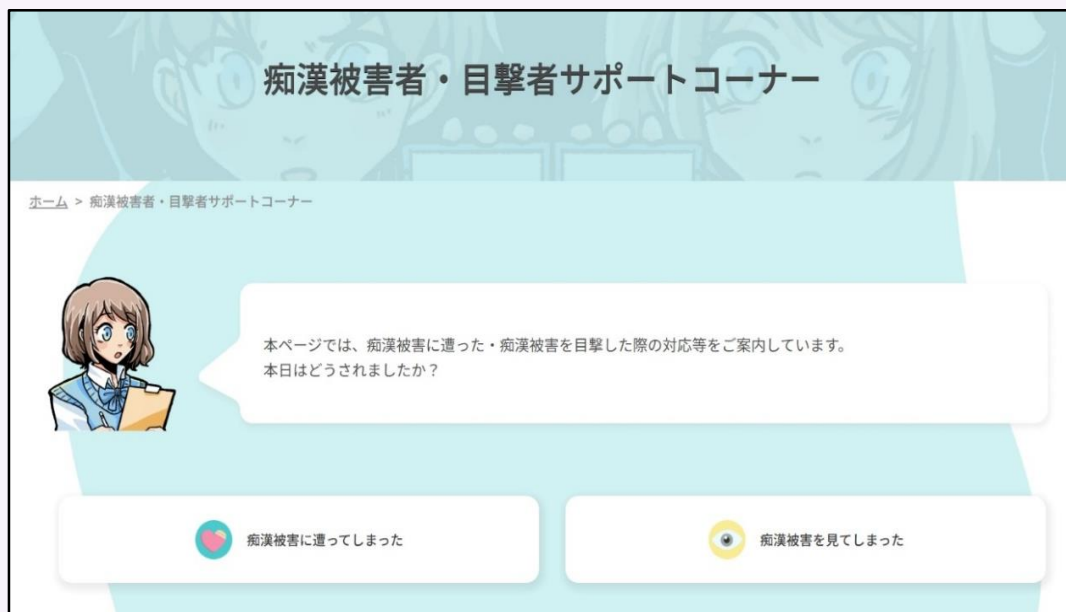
痴漢被害者・目撃者サポートコーナー

ホーム > 痴漢被害者・目撃者サポートコーナー

本ページでは、痴漢被害に遭った・痴漢被害を目撃した際の対応等をご案内しています。
本日はどうされましたか？

痴漢被害に遭ってしまった

痴漢被害を見てしまった